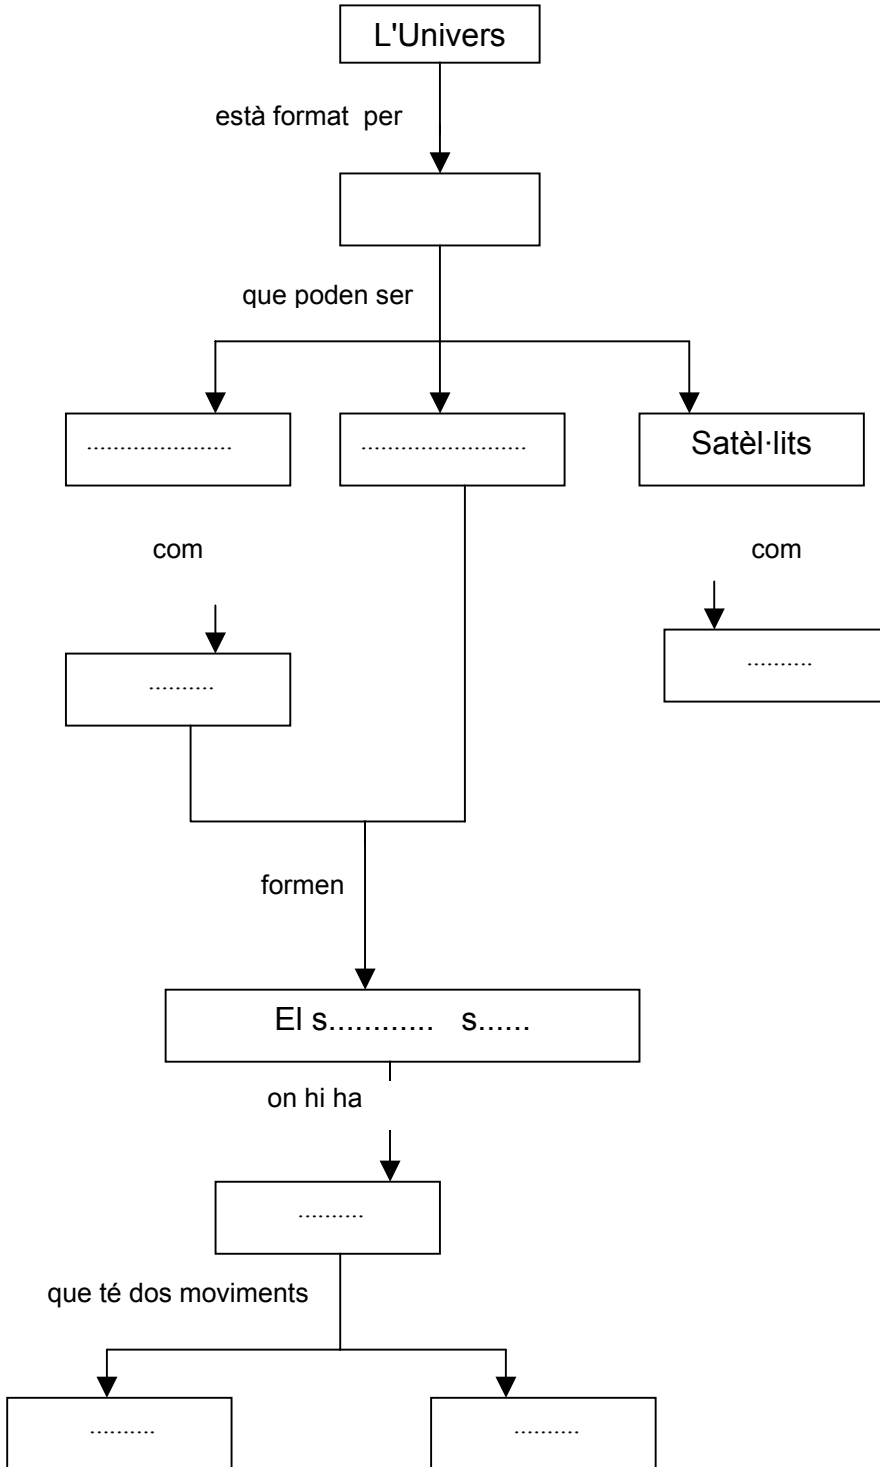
L'Univers

està format per

que poden ser

......................

.........................

Satèl·lits

com

com

..........

..........

formen

El s........... s......

on hi ha

..........

que té dos moviments

..........

..........